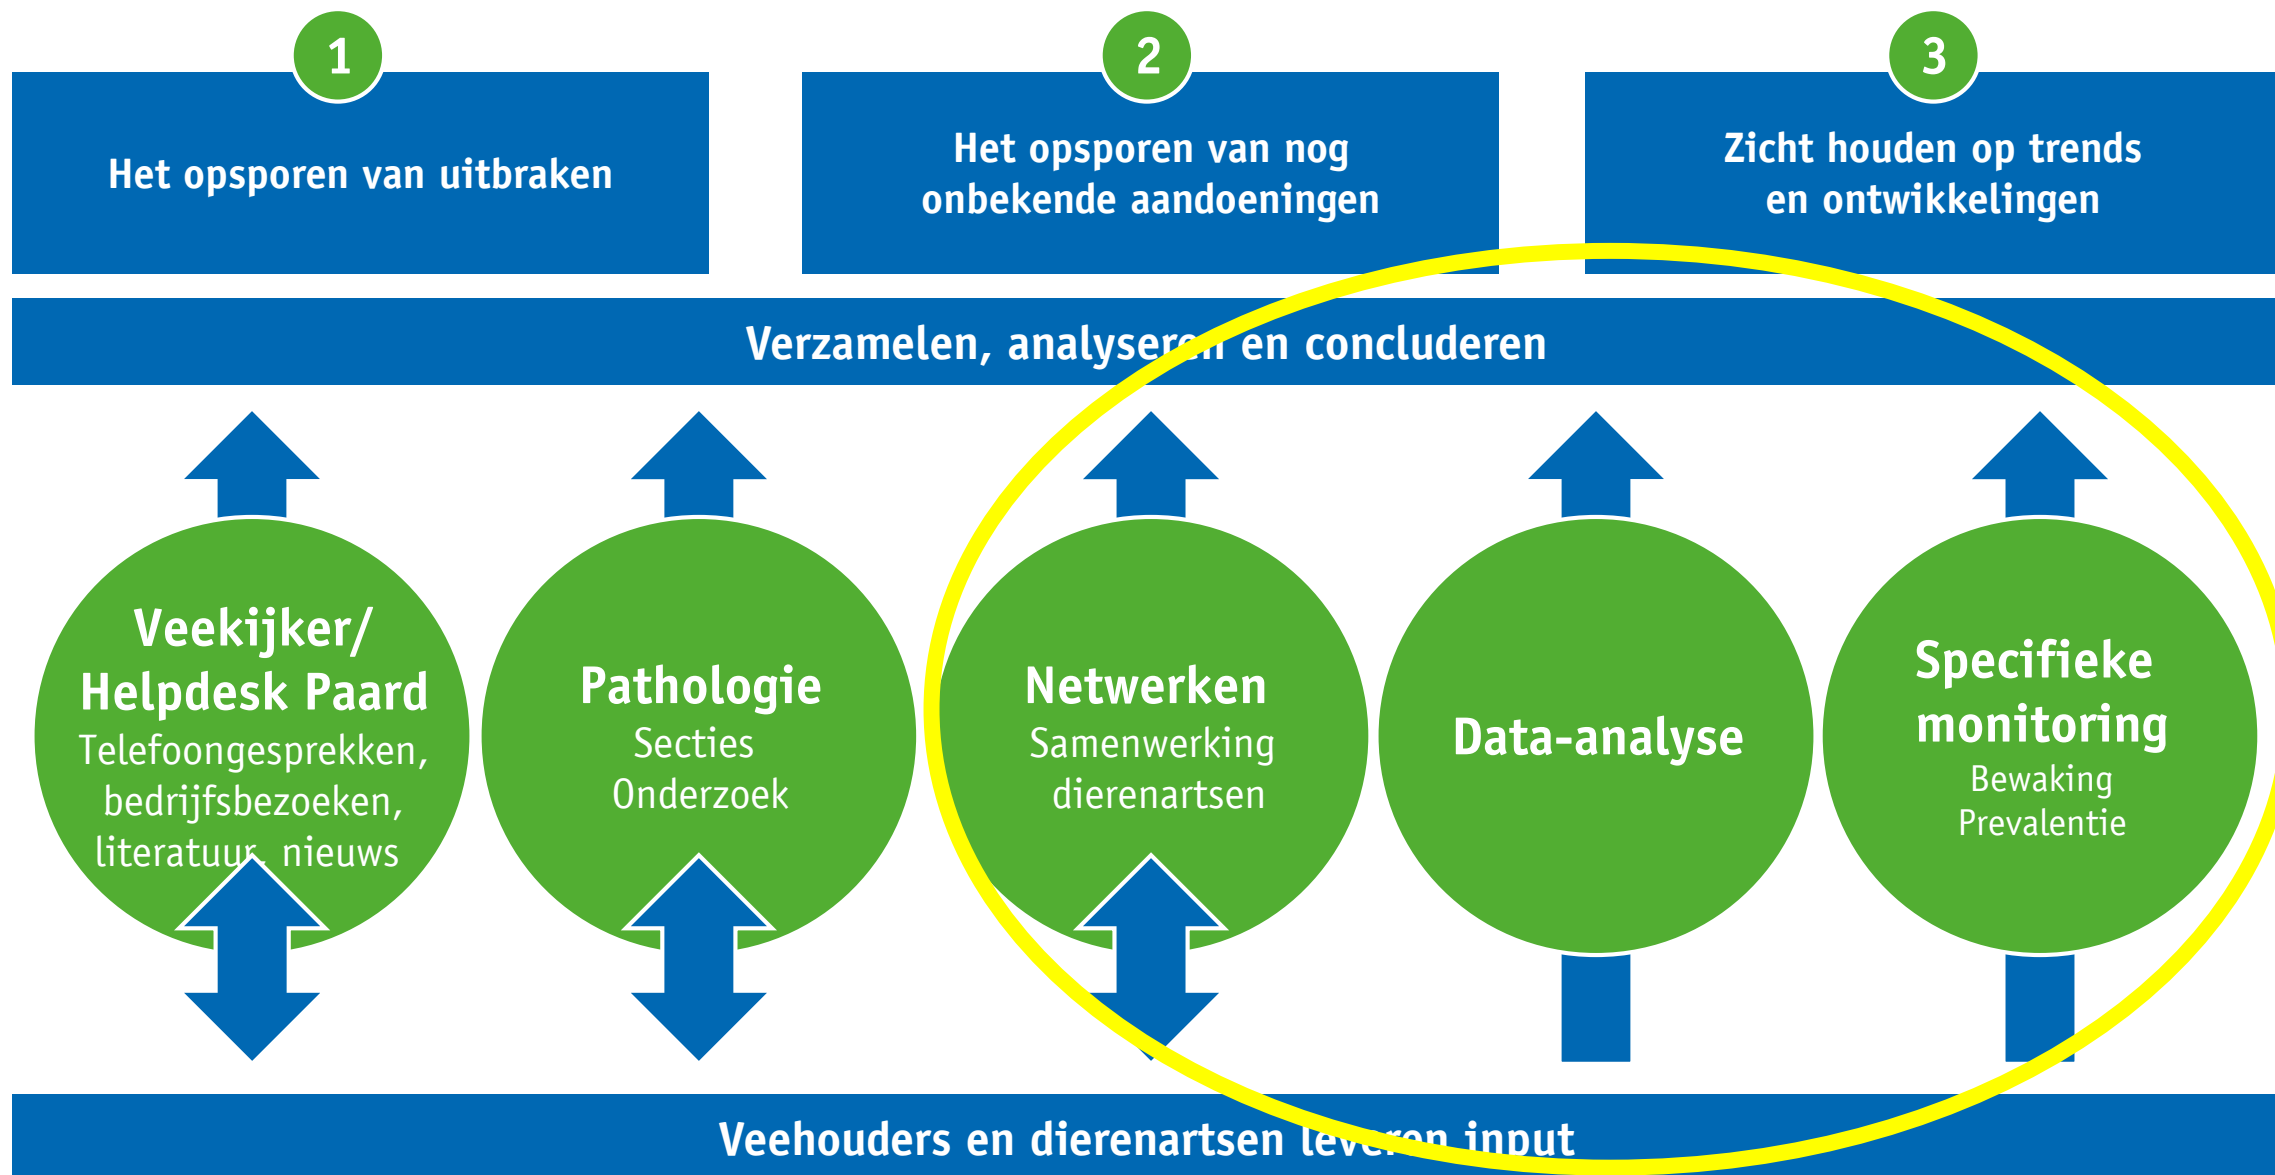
1

Het opsporen van uitbraken

2

Het opsporen van nog onbekende aandoeningen

3

Zicht houden op trends en ontwikkelingen

Verzamelen, analyseren en concluderen

Veekijker/ Helpdesk Paard
Telefoongesprekken, bedrijfsbezoeken, literatuur, nieuws

Pathologie
Secties
Onderzoek

Netwerken
Samenwerking dierenartsen

Data-analyse

Specifieke monitoring
Bewaking
Prevalentie

Veehouders en dierenartsen leveren input